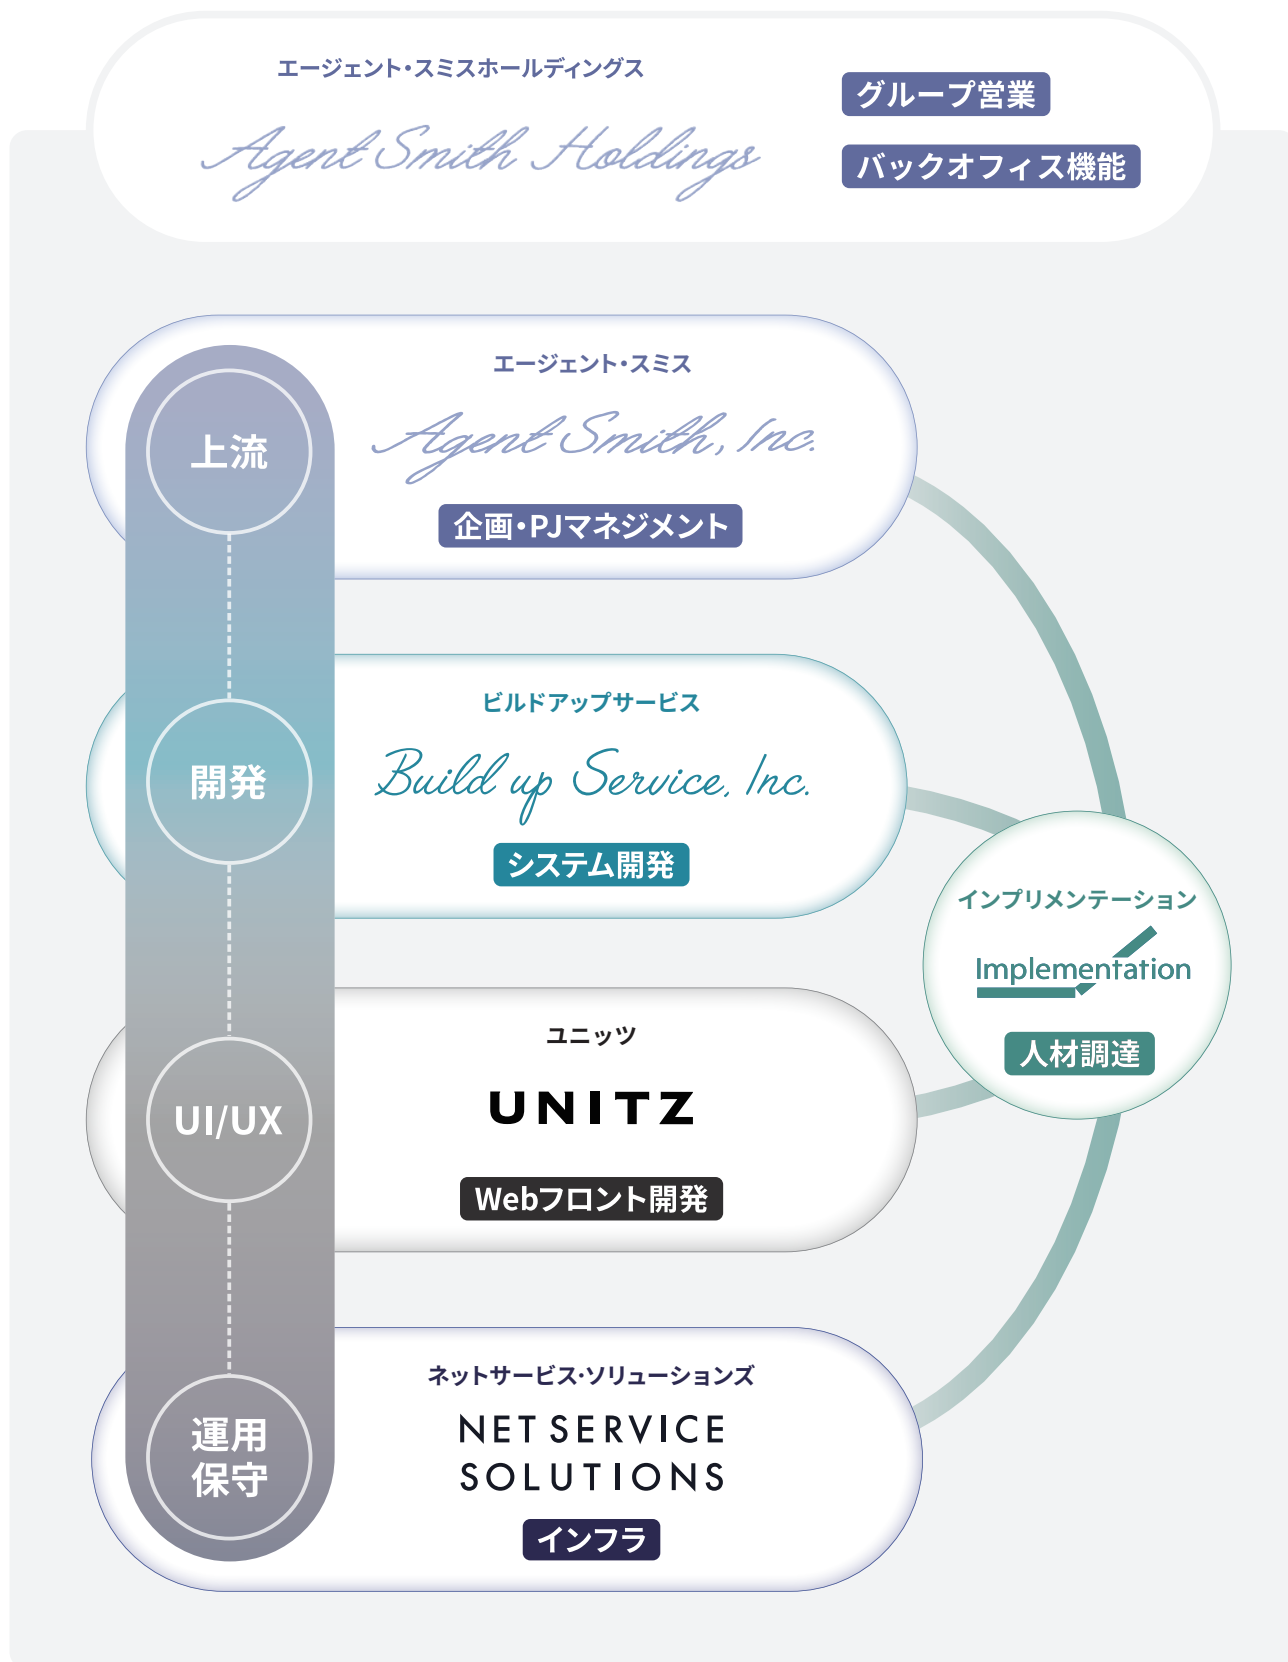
エージェント・スミスホールディングス
Agent Smith Holdings

グループ営業

バックオフィス機能

上流

エージェント・スミス
Agent Smith, Inc.

企画・PJマネジメント

開発

ビルドアップサービス
Build up Service, Inc.

システム開発

インプリメンテーション
Implementation

人材調達

UI/UX

ユニッツ
UNITZ

Webフロント開発

運用保守

ネットサービス・ソリューションズ
NET SERVICE SOLUTIONS

インフラ